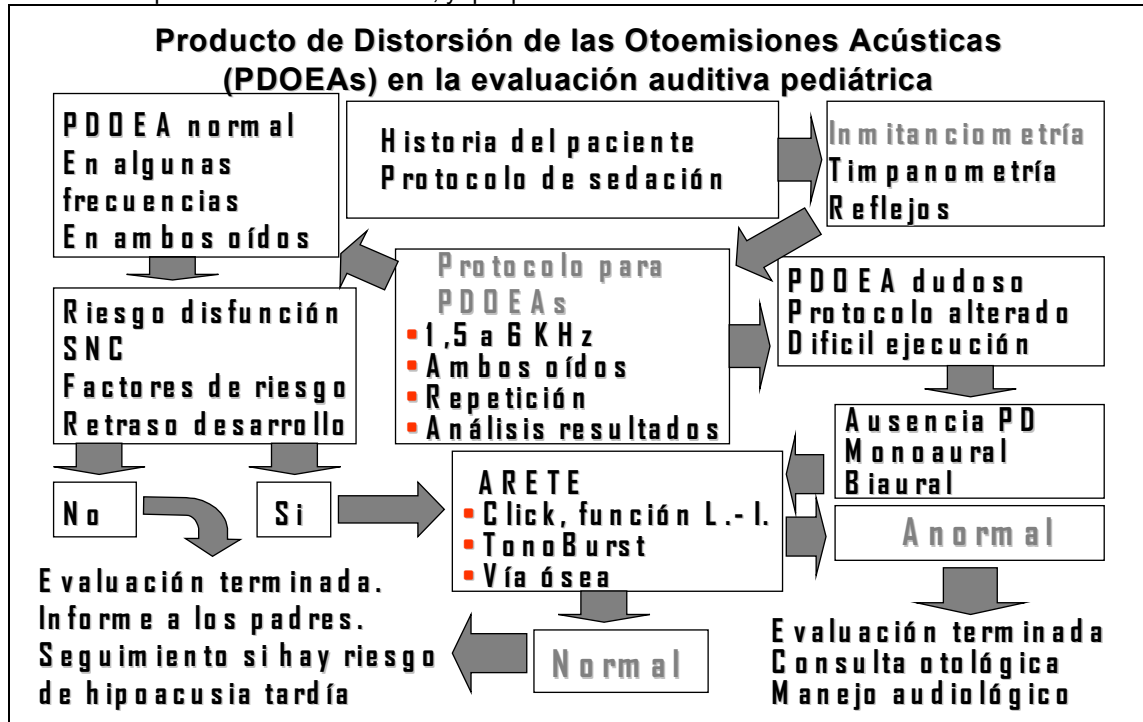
Producto de Distorsión de las Otoemisiones Acústicas (PDOEAs) en la evaluación auditiva pediátrica

PDOEA normal
En algunas frecuencias
En ambos oídos

Historia del paciente
Protocolo de sedación

Inmitanciometría
Timpanometría
Reflejos

Protocolo para PDOEAs
•1,5 a 6 KHz
•Ambos oídos
•Repetición
•Análisis resultados

PDOEA dudoso
Protocolo alterado
Dificil ejecución

Riesgo disfunción SNC
Factores de riesgo
Retraso desarrollo

Ausencia PD
Monoaural
Biaural

No

Si

ARETE
•Click, función L.-I.
•TonoBurst
•Vía ósea

Anormal

Evaluación terminada.
Informe a los padres.
Seguimiento si hay riesgo de hipoacusia tardía

Normal

Evaluación terminada
Consulta otológica
Manejo audiológico